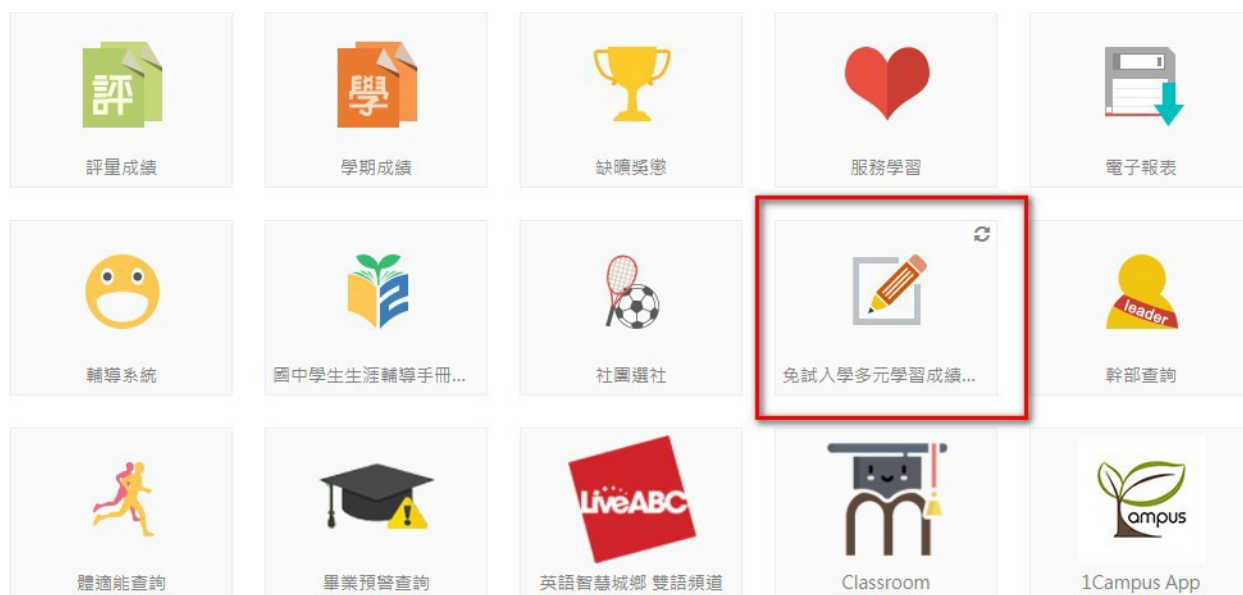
評
評量成績

學
學期成績

缺曠獎懲

服務學習

電子報表

輔導系統

國中學生生涯輔導手冊...

社團選社

免試入學多元學習成績...

leader
幹部查詢

體適能查詢

畢業預警查詢

LiveABC
英語智慧城鄉 雙語頻道

Classroom

ampus
1Campus App